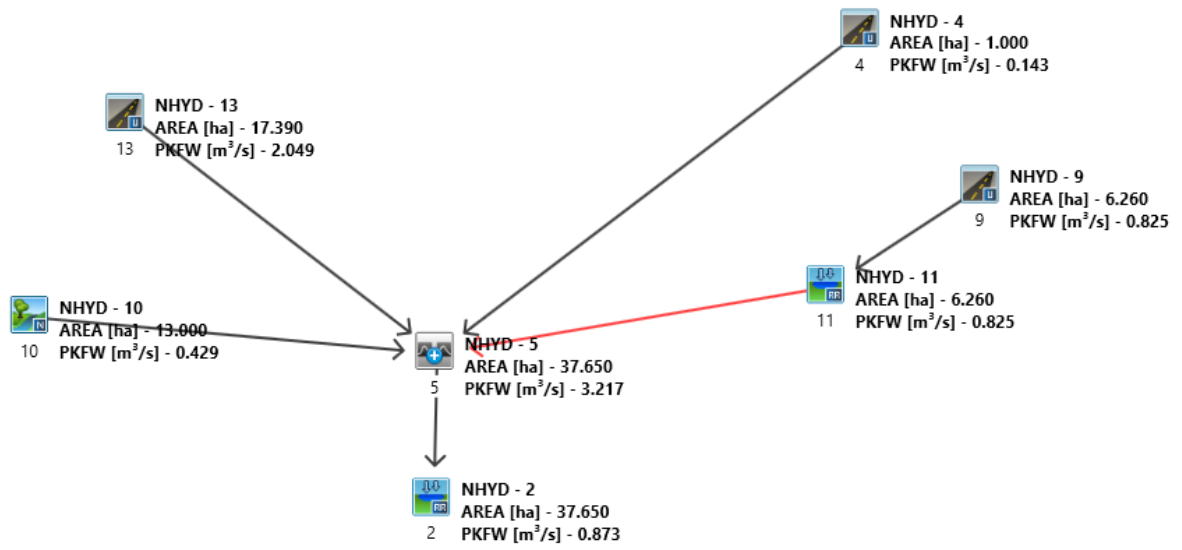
NHYD - 4
AREA [ha] - 1.000
PKFW [$m^3/s$] - 0.143
4

NHYD - 13
AREA [ha] - 17.390
PKFW [$m^3/s$] - 2.049
13

NHYD - 9
AREA [ha] - 6.260
PKFW [$m^3/s$] - 0.825
9

NHYD - 11
AREA [ha] - 6.260
PKFW [$m^3/s$] - 0.825
11

NHYD - 10
AREA [ha] - 13.000
PKFW [$m^3/s$] - 0.429
10

NHYD - 5
AREA [ha] - 37.650
PKFW [$m^3/s$] - 3.217
5

NHYD - 2
AREA [ha] - 37.650
PKFW [$m^3/s$] - 0.873
2